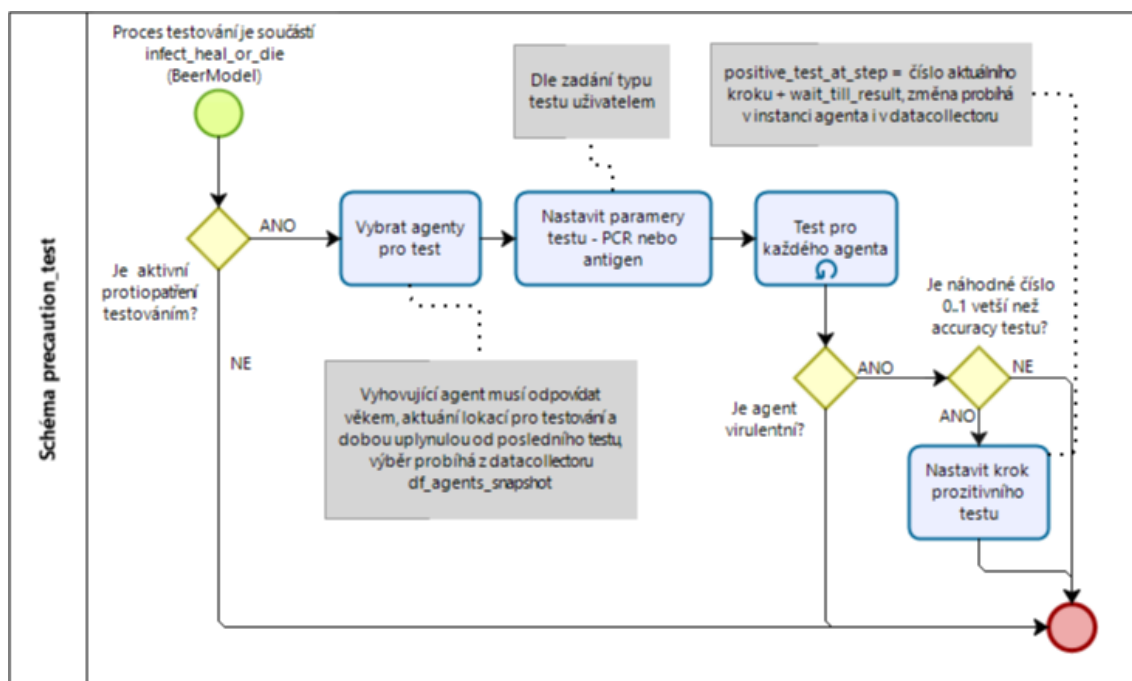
Schéma precaution_test

Proces testování je součástí infect_heal_or_die (BeerModel)

Je aktivní protiopatření testováním?

ANO

NE

Vybrat agenty pro test

Dle zadání typu testu uživatelem

Nastavit paramery testu - PCR nebo antigen

Test pro každého agenta

positive_test_at_step = číslo aktuálního kroku + wait_till_result, změna probíhá v instanci agenta i v datacollectoru

Vyhovující agent musí odpovídat věkem, aktuání lokací pro testování a dobou uplynulou od posledního testu, výběr probíhá z datacollectoru df_agents_snapshot

Je agent virulentní?

ANO

Je náhodné číslo 0..1 vetší než accuracy testu?

NE

ANO

Nastavit krok prozitivního testu